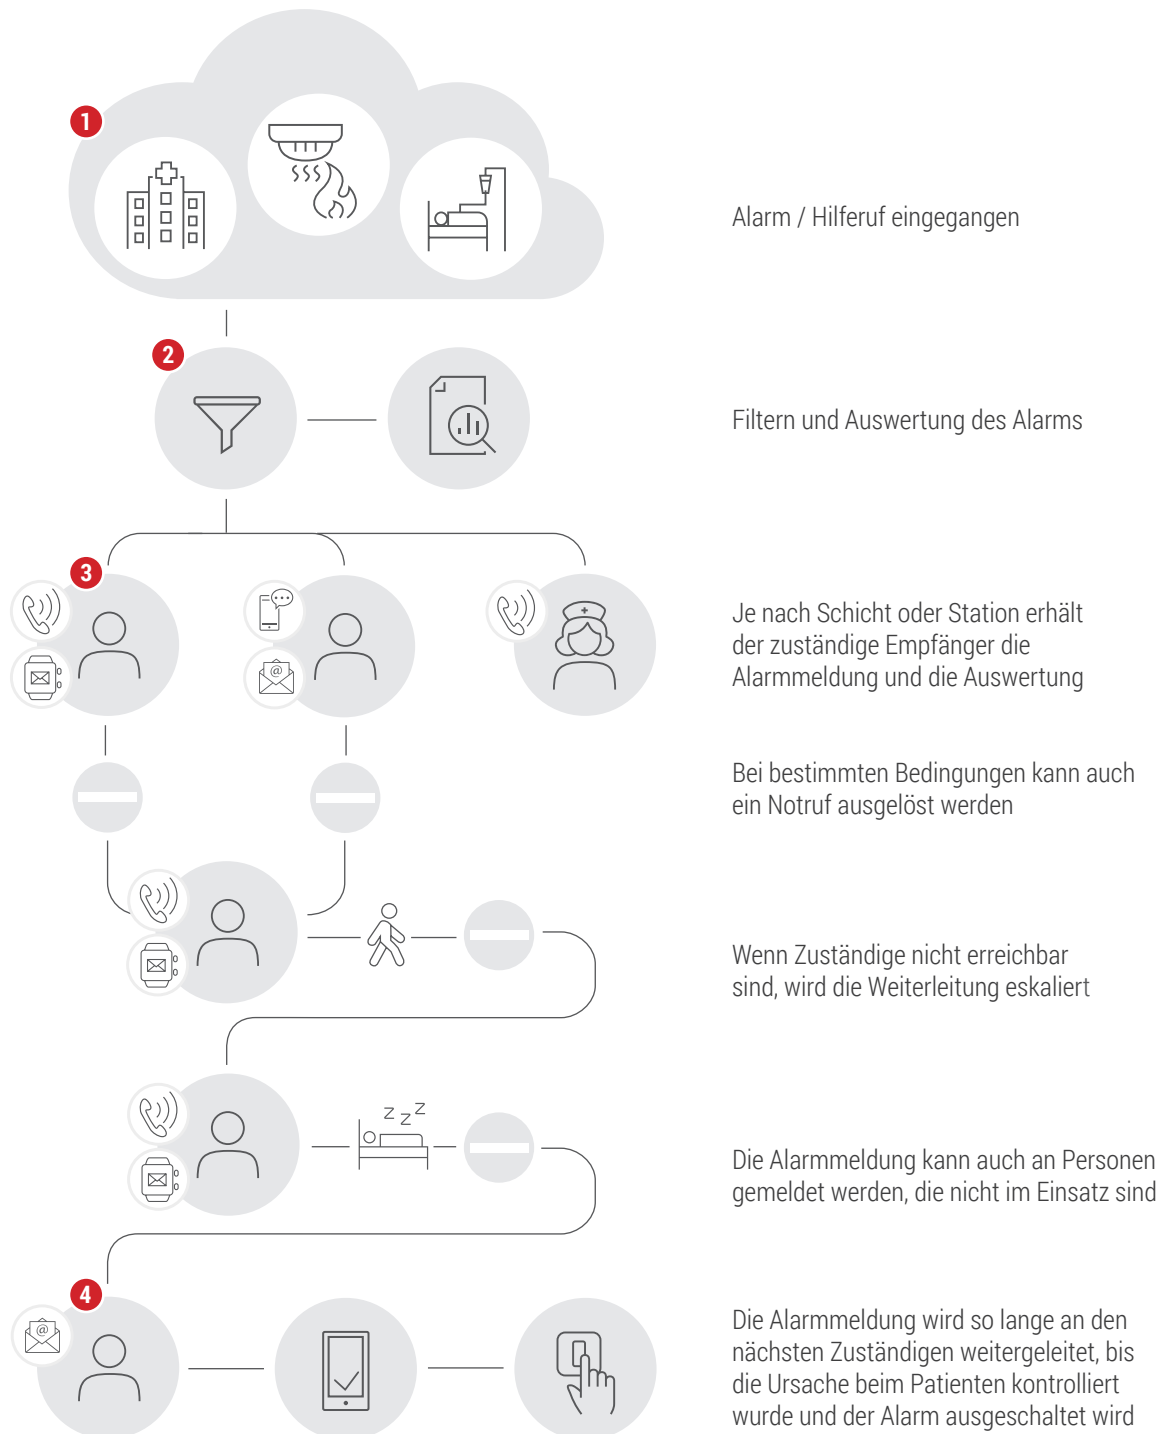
1

Alarm / Hilferuf eingegangen

2

Filtern und Auswertung des Alarms

3

Je nach Schicht oder Station erhält der zuständige Empfänger die Alarmmeldung und die Auswertung

Bei bestimmten Bedingungen kann auch ein Notruf ausgelöst werden

Wenn Zuständige nicht erreichbar sind, wird die Weiterleitung eskaliert

z z z

Die Alarmmeldung kann auch an Personen gemeldet werden, die nicht im Einsatz sind

4

Die Alarmmeldung wird so lange an den nächsten Zuständigen weitergeleitet, bis die Ursache beim Patienten kontrolliert wurde und der Alarm ausgeschaltet wird